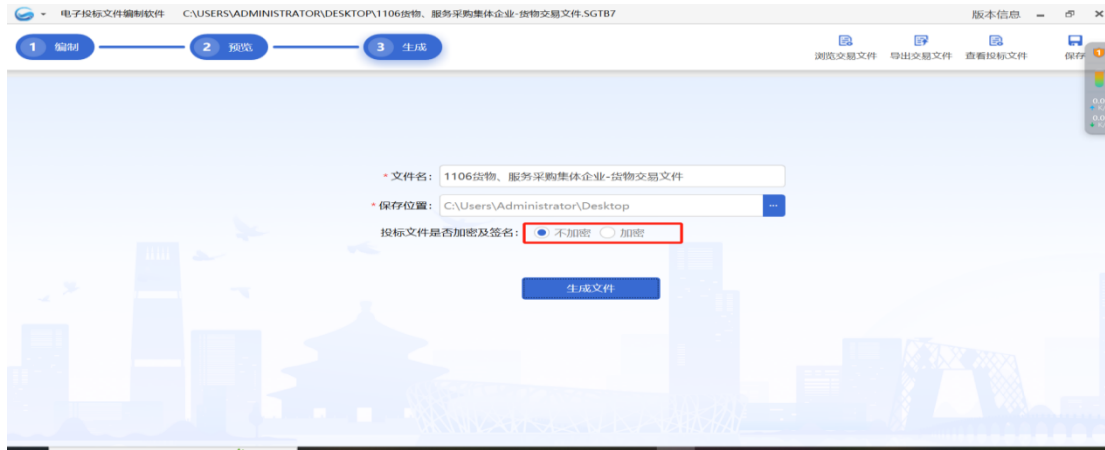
电子投标文件编制软件 C:\USERS\ADMINISTRATOR\DESKTOP\1106货物、服务采购集体企业-货物交易文件.SGTB7

版本信息

1 编制 2 预览 3 生成

浏览交易文件 导出交易文件 查看投标文件 保存

* 文件名: 1106货物、服务采购集体企业-货物交易文件

* 保存位置: C:\Users\Administrator\Desktop

投标文件是否加密及签名: 不加密 加密

生成文件